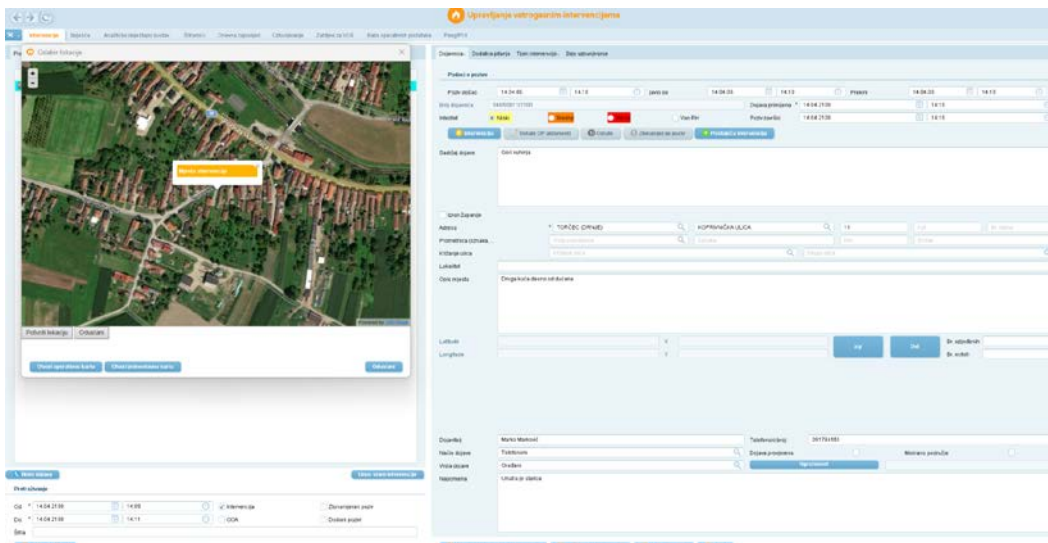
Upravljanje vatrogasnim intervencijama

Intervencije Izvješća Analitička izvješća baze Šifrarnici Ovlasti Zahtjevi za VOS Baza operativnih podataka

Odabir lokacije

Mjesto intervencije

Potvrdi lokaciju Odustani

Otvori operativnu kartu Otvori intervencijsku kartu Odustani

Dojavnica Dodatna pitanja Tijek intervencije Stav zapovjednika

Podaci o pozivu

Poziv dolazi 14:04:05 14:13 Javio se 14:04:05 14:13 Prijavio 14:04:05 14:13

Broj dojavnice Dojava primljena 14.04.2136 14:13

Hitnost Niski Srednji Visoki Vani Pozivatelj 14.04.2136 14:13

Intervencija Vatrogasna (VP aktivirano) Odluke Obavijest ne izvrši Produljena intervencija

Sadržaj dojave Gori kuhinja

Izvor Zapisnje

Adresa TORČEC (DRNJE) KOPRIVNIČKA ULICA 15

Prometnica (dionica)

Križanje ulica

Lokalitet

Opis mjesta Druga kuća desno od dućana

Latitude

Longitude

Br. ozlijeđenih

Br. mrtvih

Dojavitelj Marko Marković Telefon/mobitel 091704183

Način dojave Telefonom Dojava prosljeđena

Vrsta dojave Građani

Napomena Uhvatio je štalica

Novi zapis Unos nove intervencije

Pretraživanje

Od 14.04.2136 14:05 Intervencija Zbrinjavanje pojave

Do 14.04.2136 14:11 OOA Dodani pojam

Šifra